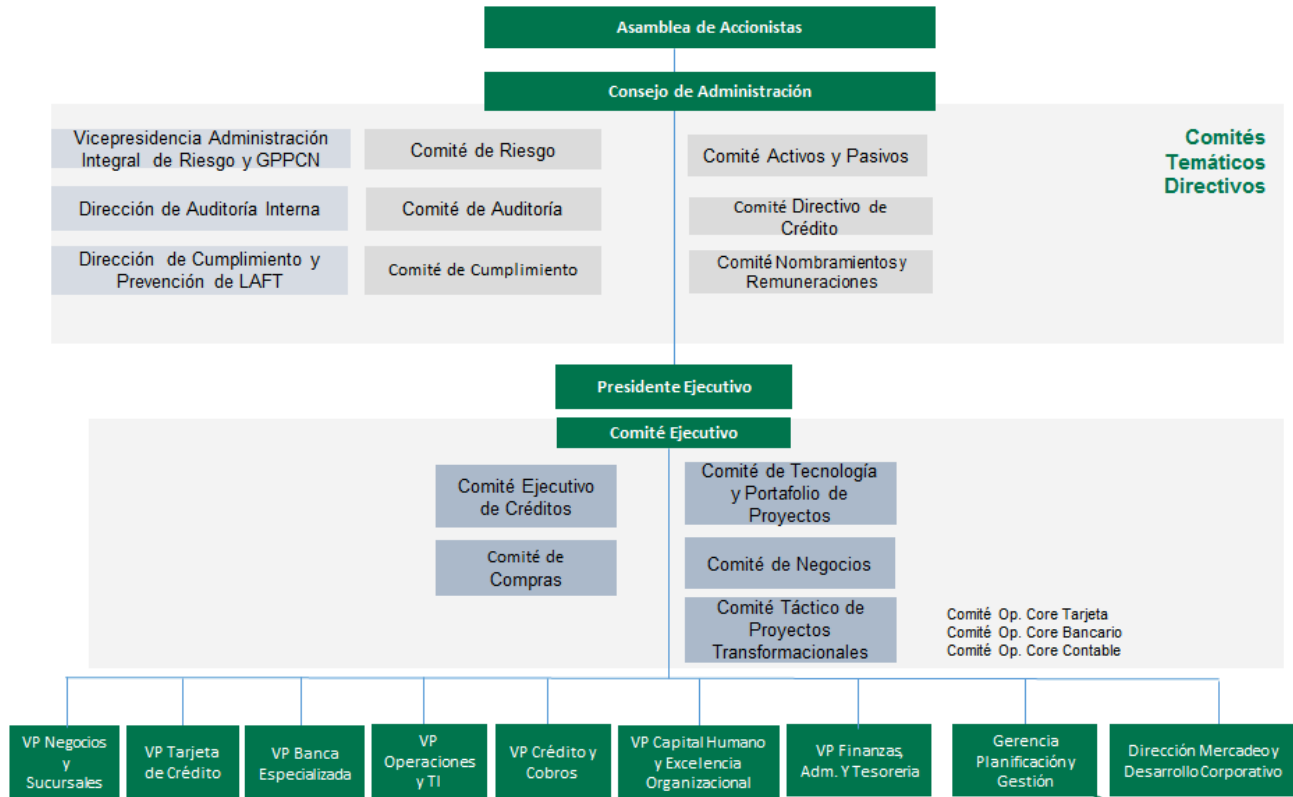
Asamblea de Accionistas

Consejo de Administración

Vicepresidencia Administración Integral de Riesgo y GPPCN

Comité de Riesgo

Comité Activos y Pasivos

Comités Temáticos Directivos

Dirección de Auditoría Interna

Comité de Auditoría

Comité Directivo de Crédito

Dirección de Cumplimiento y Prevención de LAFT

Comité de Cumplimiento

Comité Nombramientos y Remuneraciones

Presidente Ejecutivo

Comité Ejecutivo

Comité Ejecutivo de Créditos

Comité de Tecnología y Portafolio de Proyectos

Comité de Compras

Comité de Negocios

Comité Táctico de Proyectos Transformacionales

Comité Op. Core Tarjeta
Comité Op. Core Bancario
Comité Op. Core Contable

VP Negocios y Sucursales

VP Tarjeta de Crédito

VP Banca Especializada

VP Operaciones y TI

VP Crédito y Cobros

VP Capital Humano y Excelencia Organizacional

VP Finanzas, Adm. Y Tesorería

Gerencia Planificación y Gestión

Dirección Mercadeo y Desarrollo Corporativo